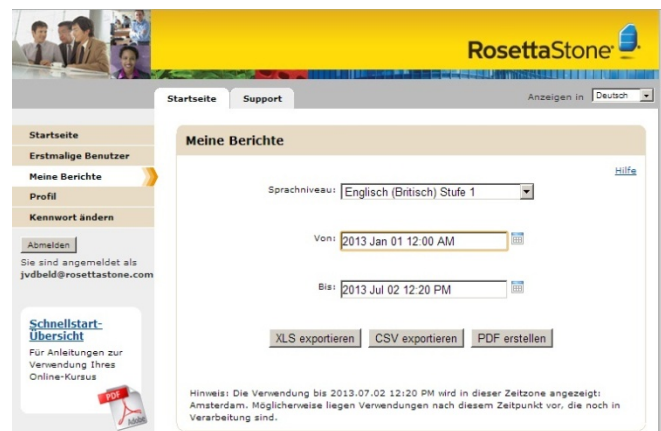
RosettaStone

Startseite Support

Anzeigen in Deutsch

Startseite
Erstmalige Benutzer
Meine Berichte
Profil
Kennwort ändern

Abmelden

Sie sind angemeldet als jvdbeld@rosettastone.com

Schnellstart-Übersicht

Für Anleitungen zur Verwendung Ihres Online-Kursus

PDF

Meine Berichte

Hilfe

Sprachniveau: Englisch (Britisch) Stufe 1

Von: 2013 Jan 01 12:00 AM

Bis: 2013 Jul 02 12:20 PM

XLS exportieren CSV exportieren PDF erstellen

Hinweis: Die Verwendung bis 2013.07.02 12:20 PM wird in dieser Zeitzone angezeigt: Amsterdam. Möglicherweise liegen Verwendungen nach diesem Zeitpunkt vor, die noch in Verarbeitung sind.